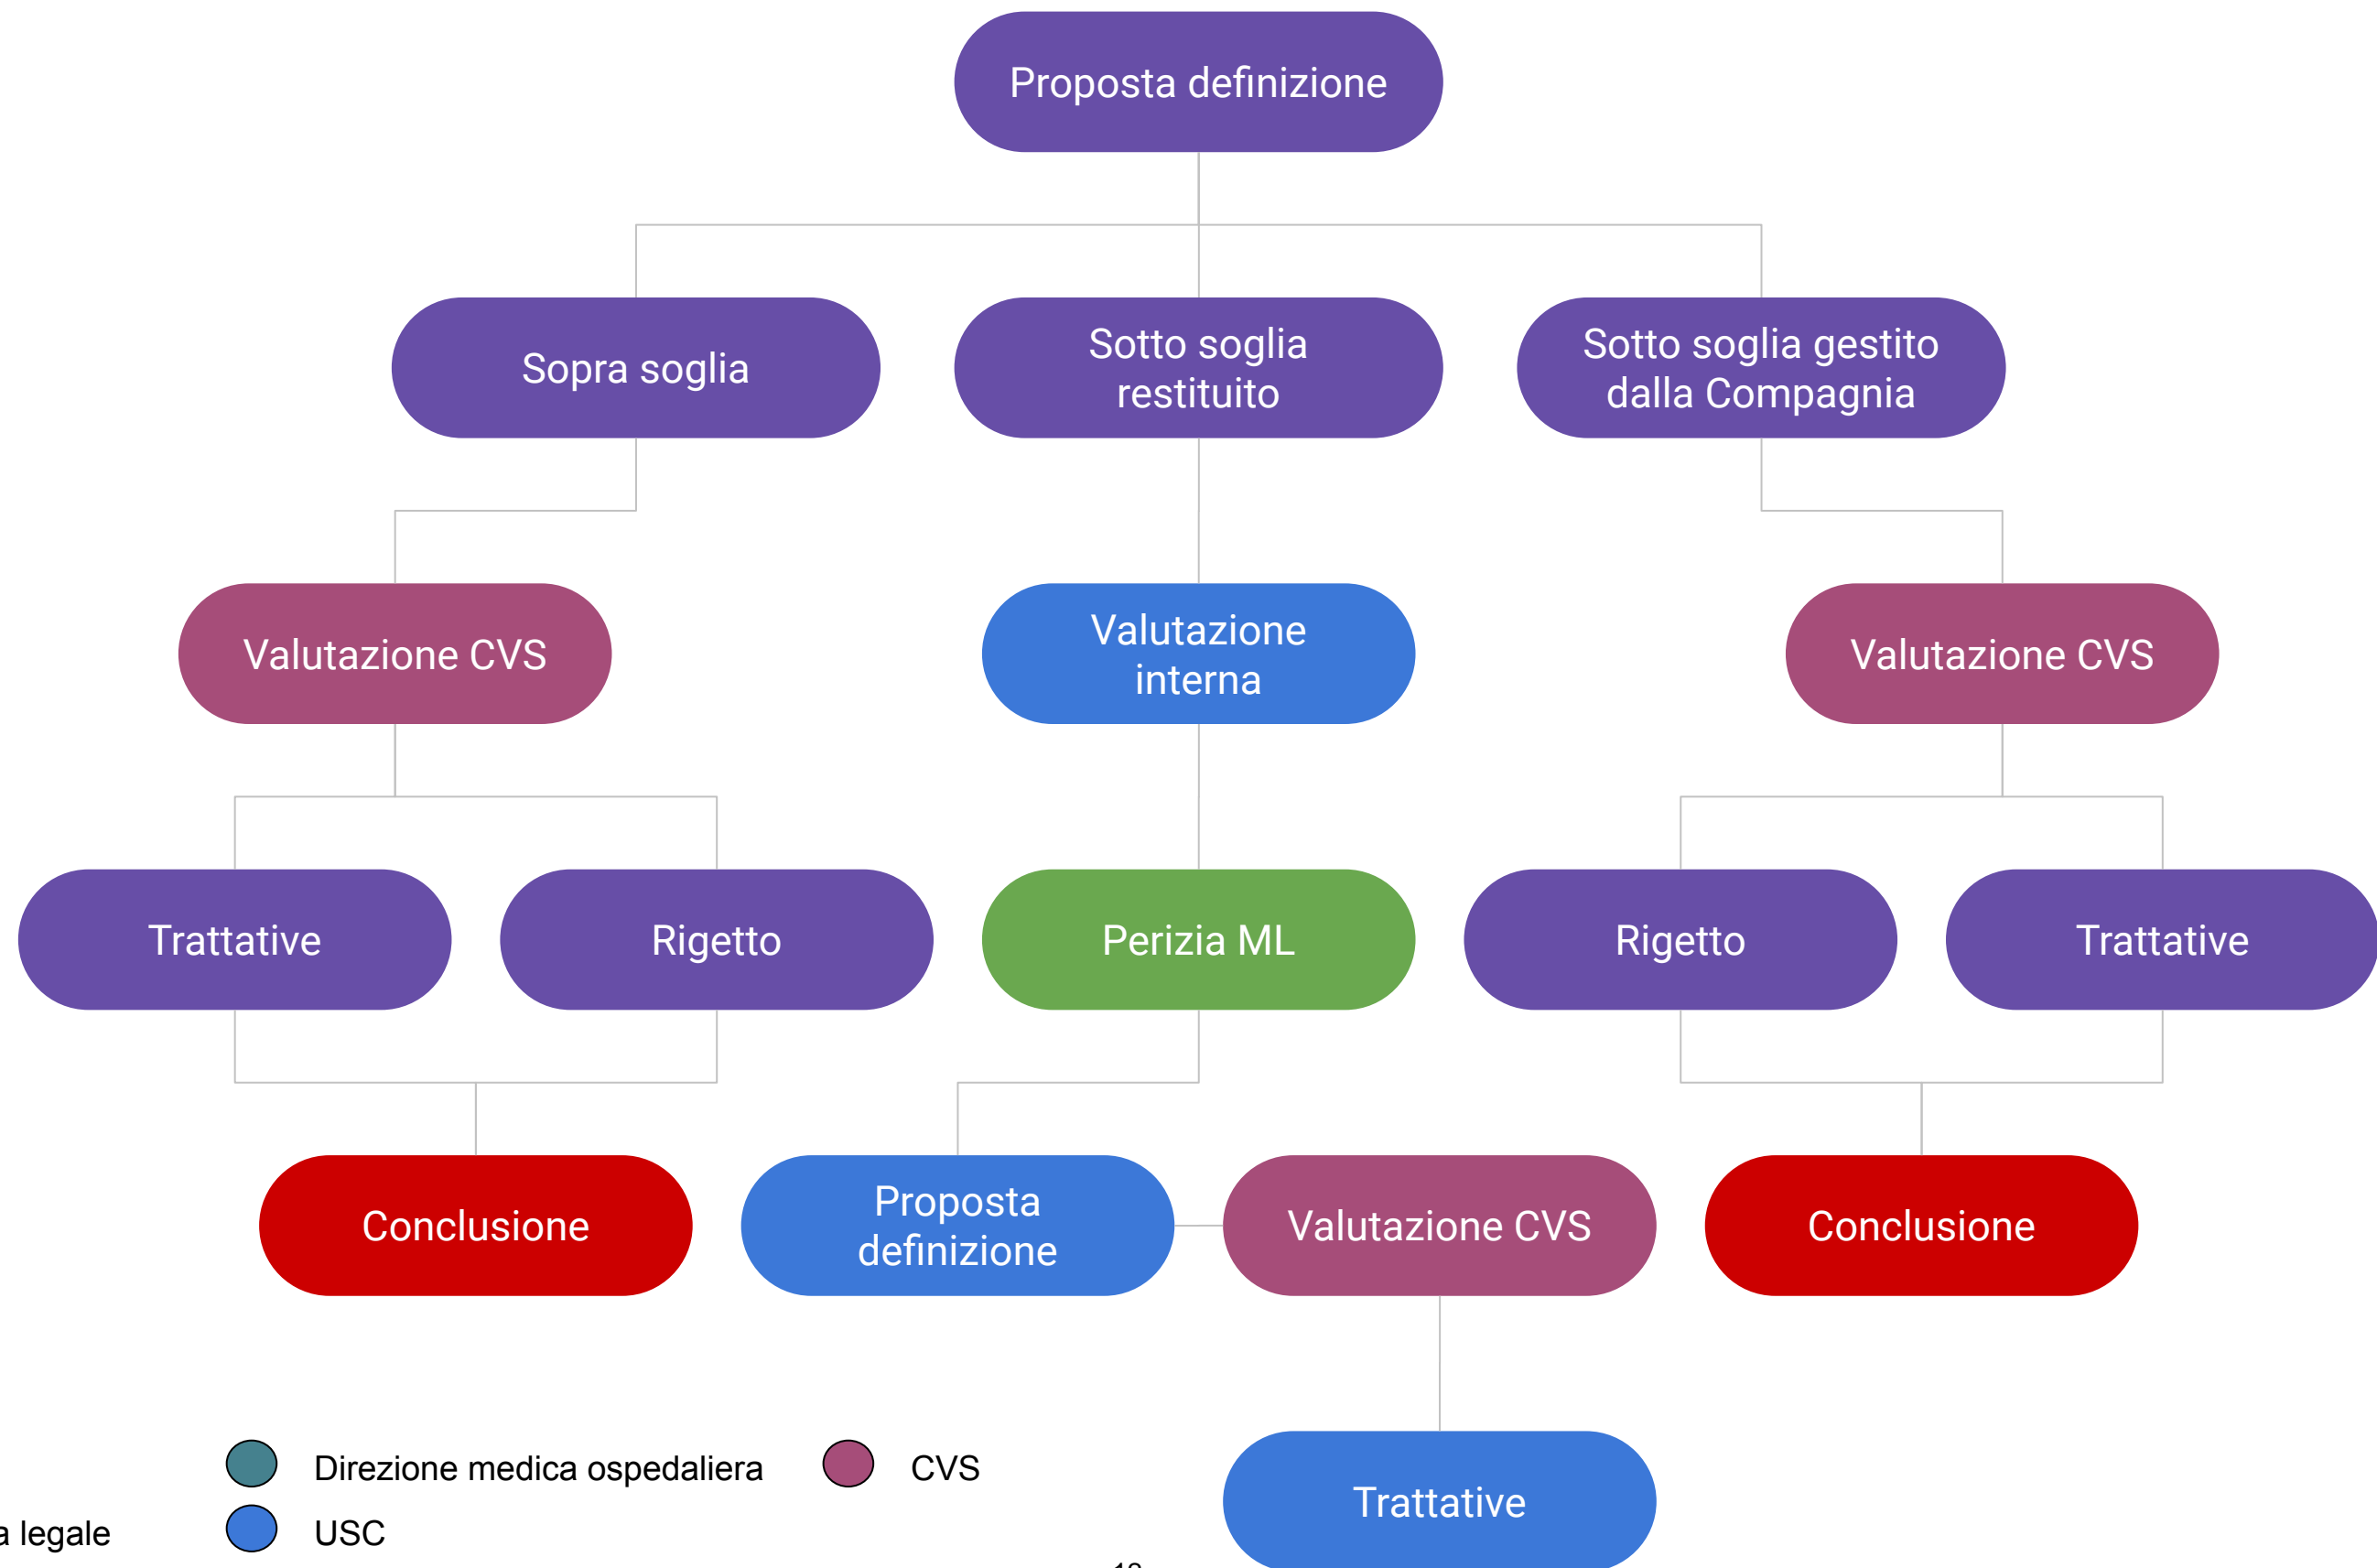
Proposta definizione

Sopra soglia

Sotto soglia restituito

Sotto soglia gestito dalla Compagnia

Valutazione CVS

Valutazione interna

Valutazione CVS

Trattative

Rigetto

Perizia ML

Rigetto

Trattative

Conclusione

Proposta definizione

Valutazione CVS

Conclusione

Trattative

Direzione medica ospedaliera

CVS

a legale

USC

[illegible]